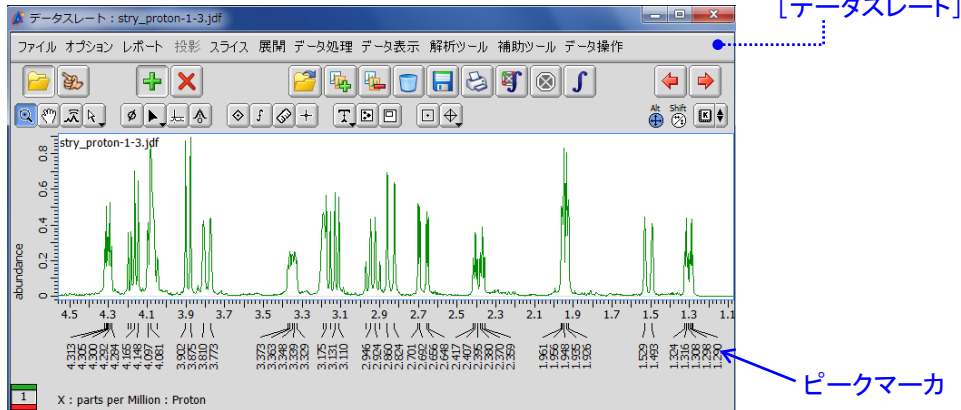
データスレート : stry_proton-1-3.jdf

[データスレート]

ファイル オプション レポート 投影 スライス 展開 データ処理 データ表示 解析ツール 補助ツール データ操作

Alt Shift

stry_proton-1-3.jdf

abundance

0 0.2 0.4 0.6 0.8

4.5 4.3 4.1 3.9 3.7 3.5 3.3 3.1 2.9 2.7 2.5 2.3 2.1 1.9 1.7 1.5 1.3 1.1

4.313 4.305 4.300 4.292 4.284 4.156 4.149 4.097 4.081 3.902 3.875 3.810 3.773 3.373 3.363 3.348 3.339 3.329 3.175 3.124 3.110 2.946 2.924 2.860 2.824 2.701 2.692 2.656 2.648 2.417 2.407 2.395 2.387 2.370 2.359 1.961 1.956 1.948 1.935 1.926 1.529 1.493 1.334 1.316 1.308 1.298 1.290

ピークマーカ

1

X : parts per Million : Proton